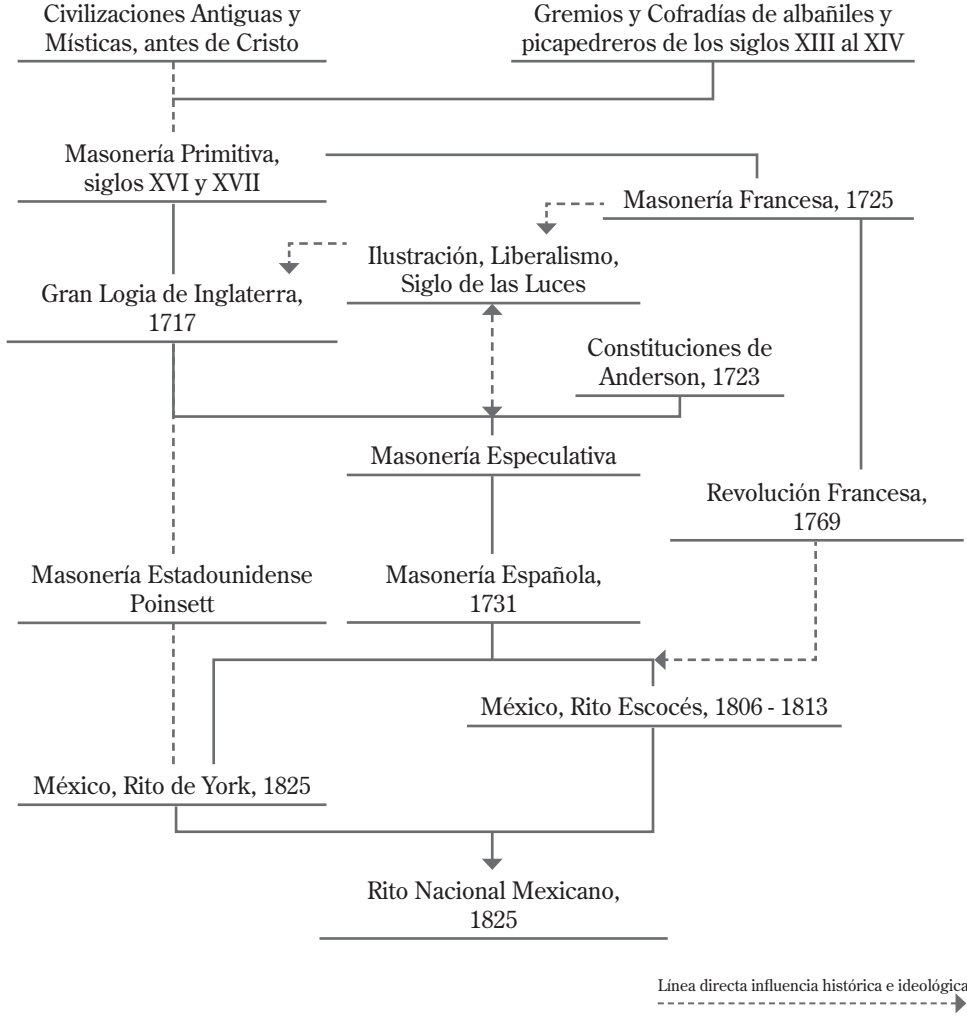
Civilizaciones Antiguas y Místicas, antes de Cristo

Gremios y Cofradías de albañiles y picapedreros de los siglos XIII al XIV

Masonería Primitiva, siglos XVI y XVII

Masonería Francesa, 1725

Ilustración, Liberalismo, Siglo de las Luces

Gran Logia de Inglaterra, 1717

Constituciones de Anderson, 1723

Masonería Especulativa

Revolución Francesa, 1769

Masonería Estadounidense Poinsett

Masonería Española, 1731

México, Rito Escocés, 1806 - 1813

México, Rito de York, 1825

Rito Nacional Mexicano, 1825

Línea directa influencia histórica e ideológica